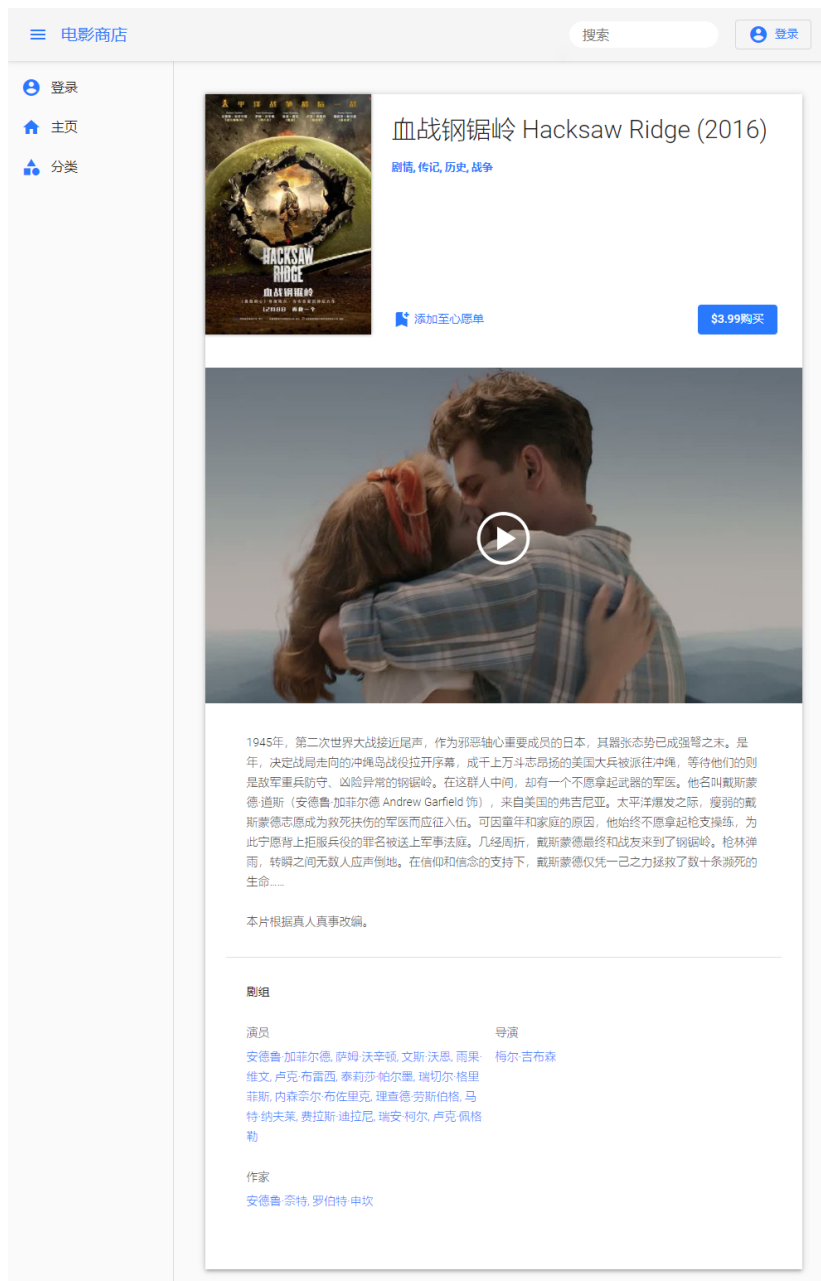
电影商店

搜索

登录

登录

主页

分类

HACKSAW RIDGE
血战钢锯岭

血战钢锯岭 Hacksaw Ridge (2016)

剧情, 传记, 历史, 战争

添加至心愿单

$3.99购买

1945年，第二次世界大战接近尾声，作为邪恶轴心重要成员的日本，其嚣张态势已成强弩之末。是年，决定战局走向的冲绳岛战役拉开序幕，成千上万斗志昂扬的美国大兵被派往冲绳，等待他们的则是敌军重兵防守、凶险异常的钢锯岭。在这群人中间，却有一个不愿拿起武器的军医。他名叫戴斯蒙德·道斯（安德鲁·加菲尔德 Andrew Garfield 饰），来自美国的弗吉尼亚。太平洋爆发之际，瘦弱的戴斯蒙德志愿成为救死扶伤的军医而应征入伍。可因童年和家庭的原因，他始终不愿拿起枪支操练，为此宁愿背上拒服兵役的罪名被送上军事法庭。几经周折，戴斯蒙德最终和战友来到了钢锯岭。枪林弹雨，转瞬之间无数人应声倒地。在信仰和信念的支持下，戴斯蒙德仅凭一己之力拯救了数十条濒死的生命……

本片根据真人真事改编。

剧组

演员

安德鲁·加菲尔德, 萨姆·沃辛顿, 文斯·沃恩, 雨果·维文, 卢克·布雷西, 泰莉莎·帕尔墨, 瑞切尔·格里菲斯, 内森奈尔·布佐里克, 理查德·劳斯伯格, 马特·纳夫莱, 费拉斯·迪拉尼, 瑞安·柯尔, 卢克·佩格勒

导演

梅尔·吉布森

作家

安德鲁·奈特, 罗伯特·申坎